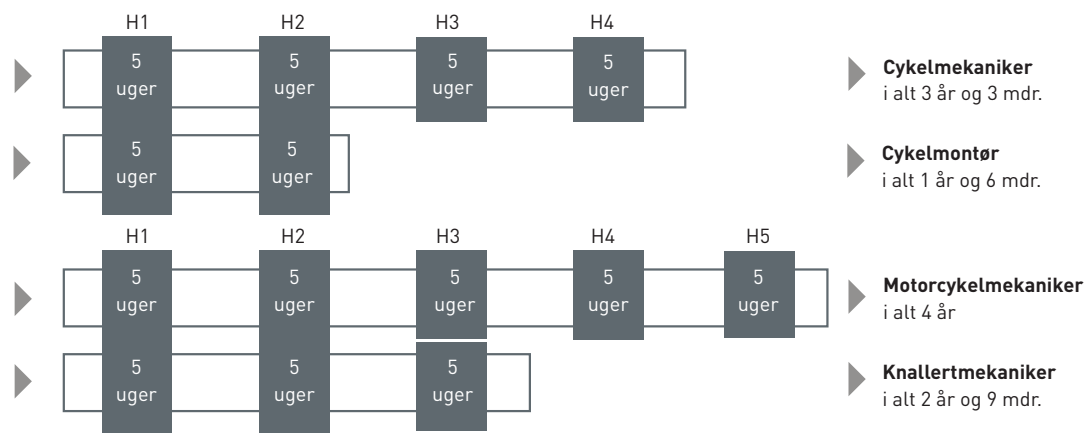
H1 H2 H3 H4

5 uger 5 uger 5 uger 5 uger

**Cykelmekaniker**
i alt 3 år og 3 mdr.

5 uger 5 uger

**Cykelmontør**
i alt 1 år og 6 mdr.

H1 H2 H3 H4 H5

5 uger 5 uger 5 uger 5 uger 5 uger

**Motorcykelmekaniker**
i alt 4 år

5 uger 5 uger 5 uger

**Knallertmekaniker**
i alt 2 år og 9 mdr.